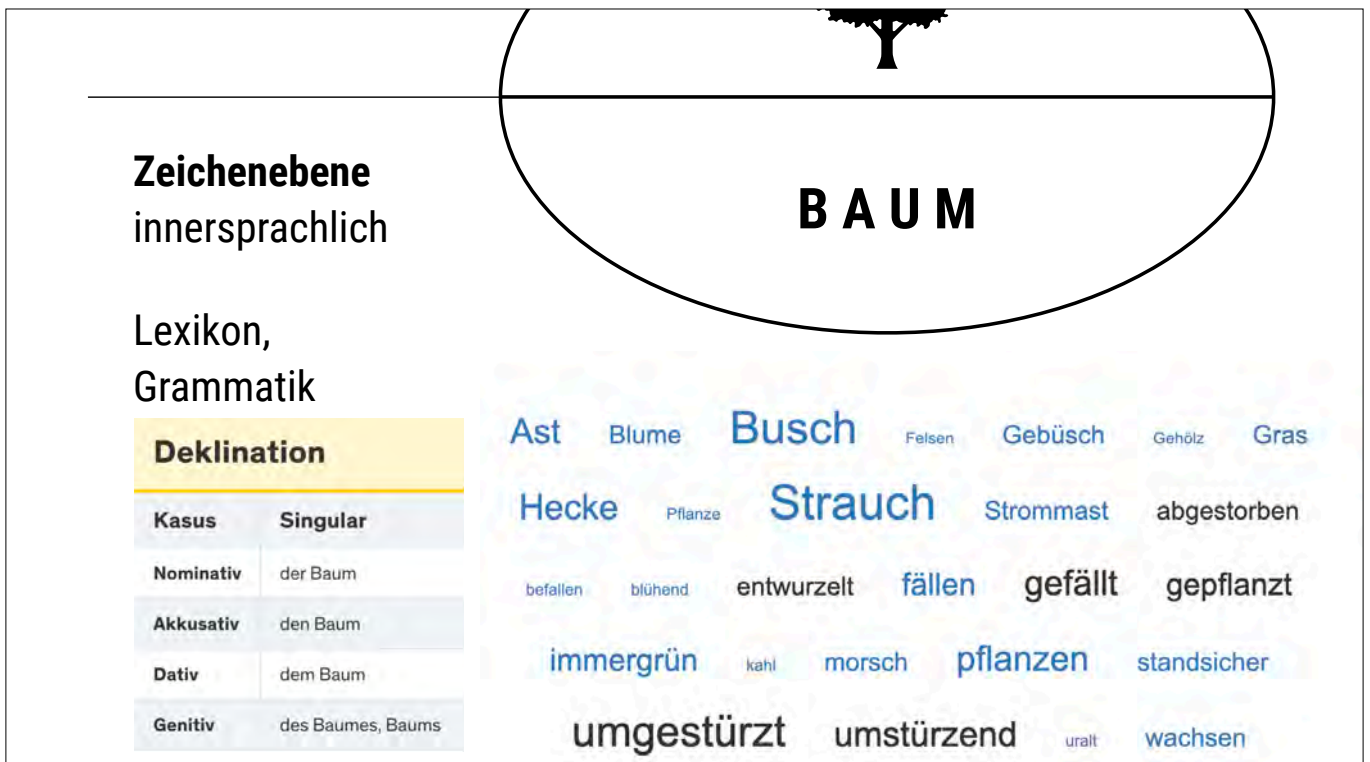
BAUM

**Zeichenebene**
innersprachlich

Lexikon,
Grammatik

**Deklination**

| Kasus | Singular |
|---|---|
| Nominativ | der Baum |
| Akkusativ | den Baum |
| Dativ | dem Baum |
| Genitiv | des Baumes, Baums |

Ast Blume Busch Felsen Gebüsch Gehölz Gras
Hecke Pflanze Strauch Strommast abgestorben
befallen blühend entwurzelt fällen gefällt gepflanzt
immergrün kahl morsch pflanzen standsicher
umgestürzt umstürzend uralt wachsen